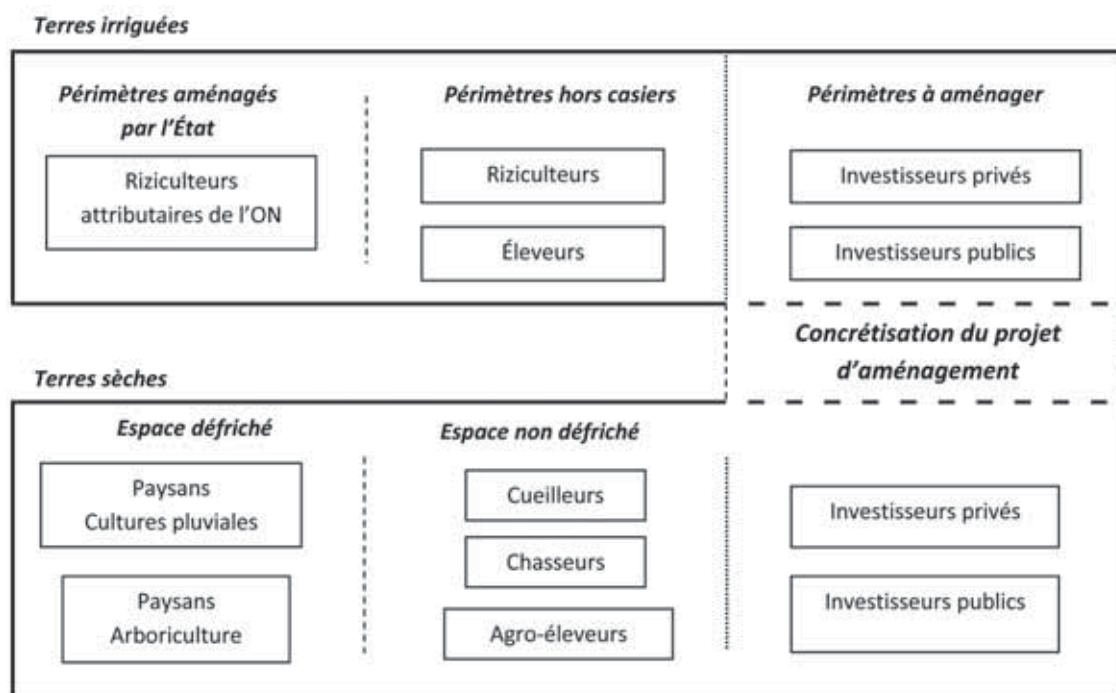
Terres irriguées

Périmètres aménagés par l'État

Riziculteurs attributaires de l'ON

Périmètres hors casiers

Riziculteurs

Éleveurs

Périmètres à aménager

Investisseurs privés

Investisseurs publics

Concrétisation du projet d'aménagement

Terres sèches

Espace défriché

Paysans Cultures pluviales

Paysans Arboriculture

Espace non défriché

Cueilleurs

Chasseurs

Agro-éleveurs

Investisseurs privés

Investisseurs publics